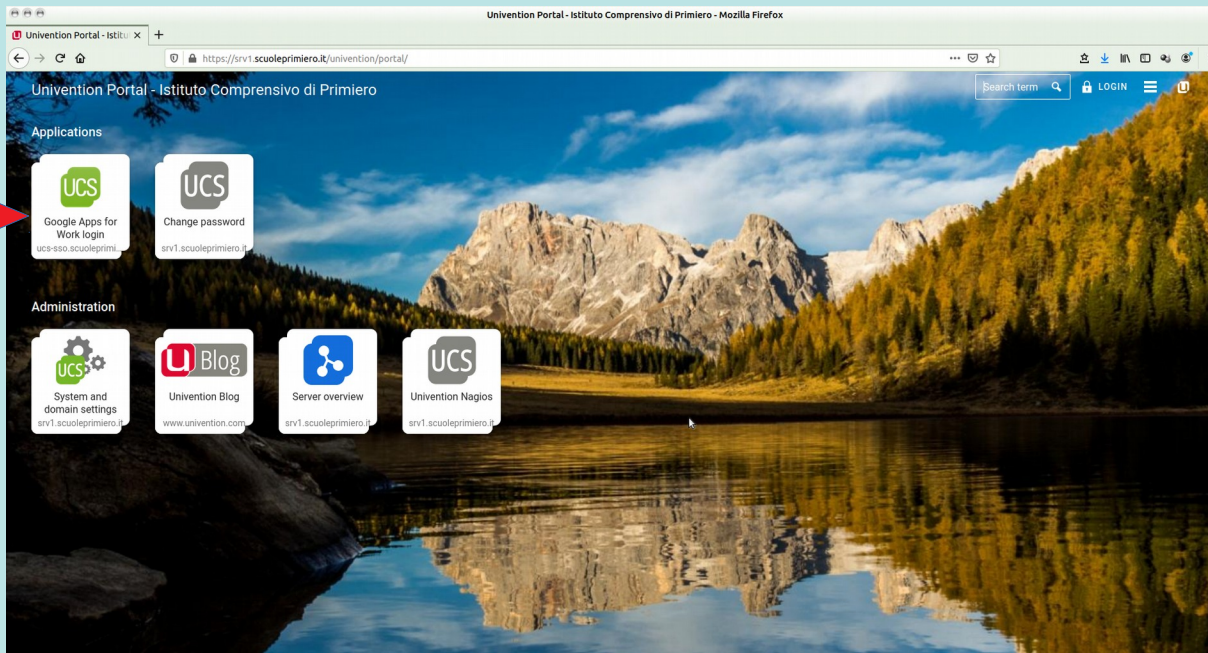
Univention Portal - Istituto Comprensivo di Primiero - Mozilla Firefox

Univention Portal - Istitu ×

https://srv1.scuoleprimiero.it/univention/portal/

Univention Portal - Istituto Comprensivo di Primiero

Search term

LOGIN

Applications

UCS
Google Apps for Work login
ucs-sso.scuoleprimi...

UCS
Change password
srv1.scuoleprimiero.it

Administration

UCS
System and domain settings
srv1.scuoleprimiero.it

Blog
Univention Blog
www.univention.com

Server overview
srv1.scuoleprimiero.it

UCS
Univention Nagios
srv1.scuoleprimiero.it